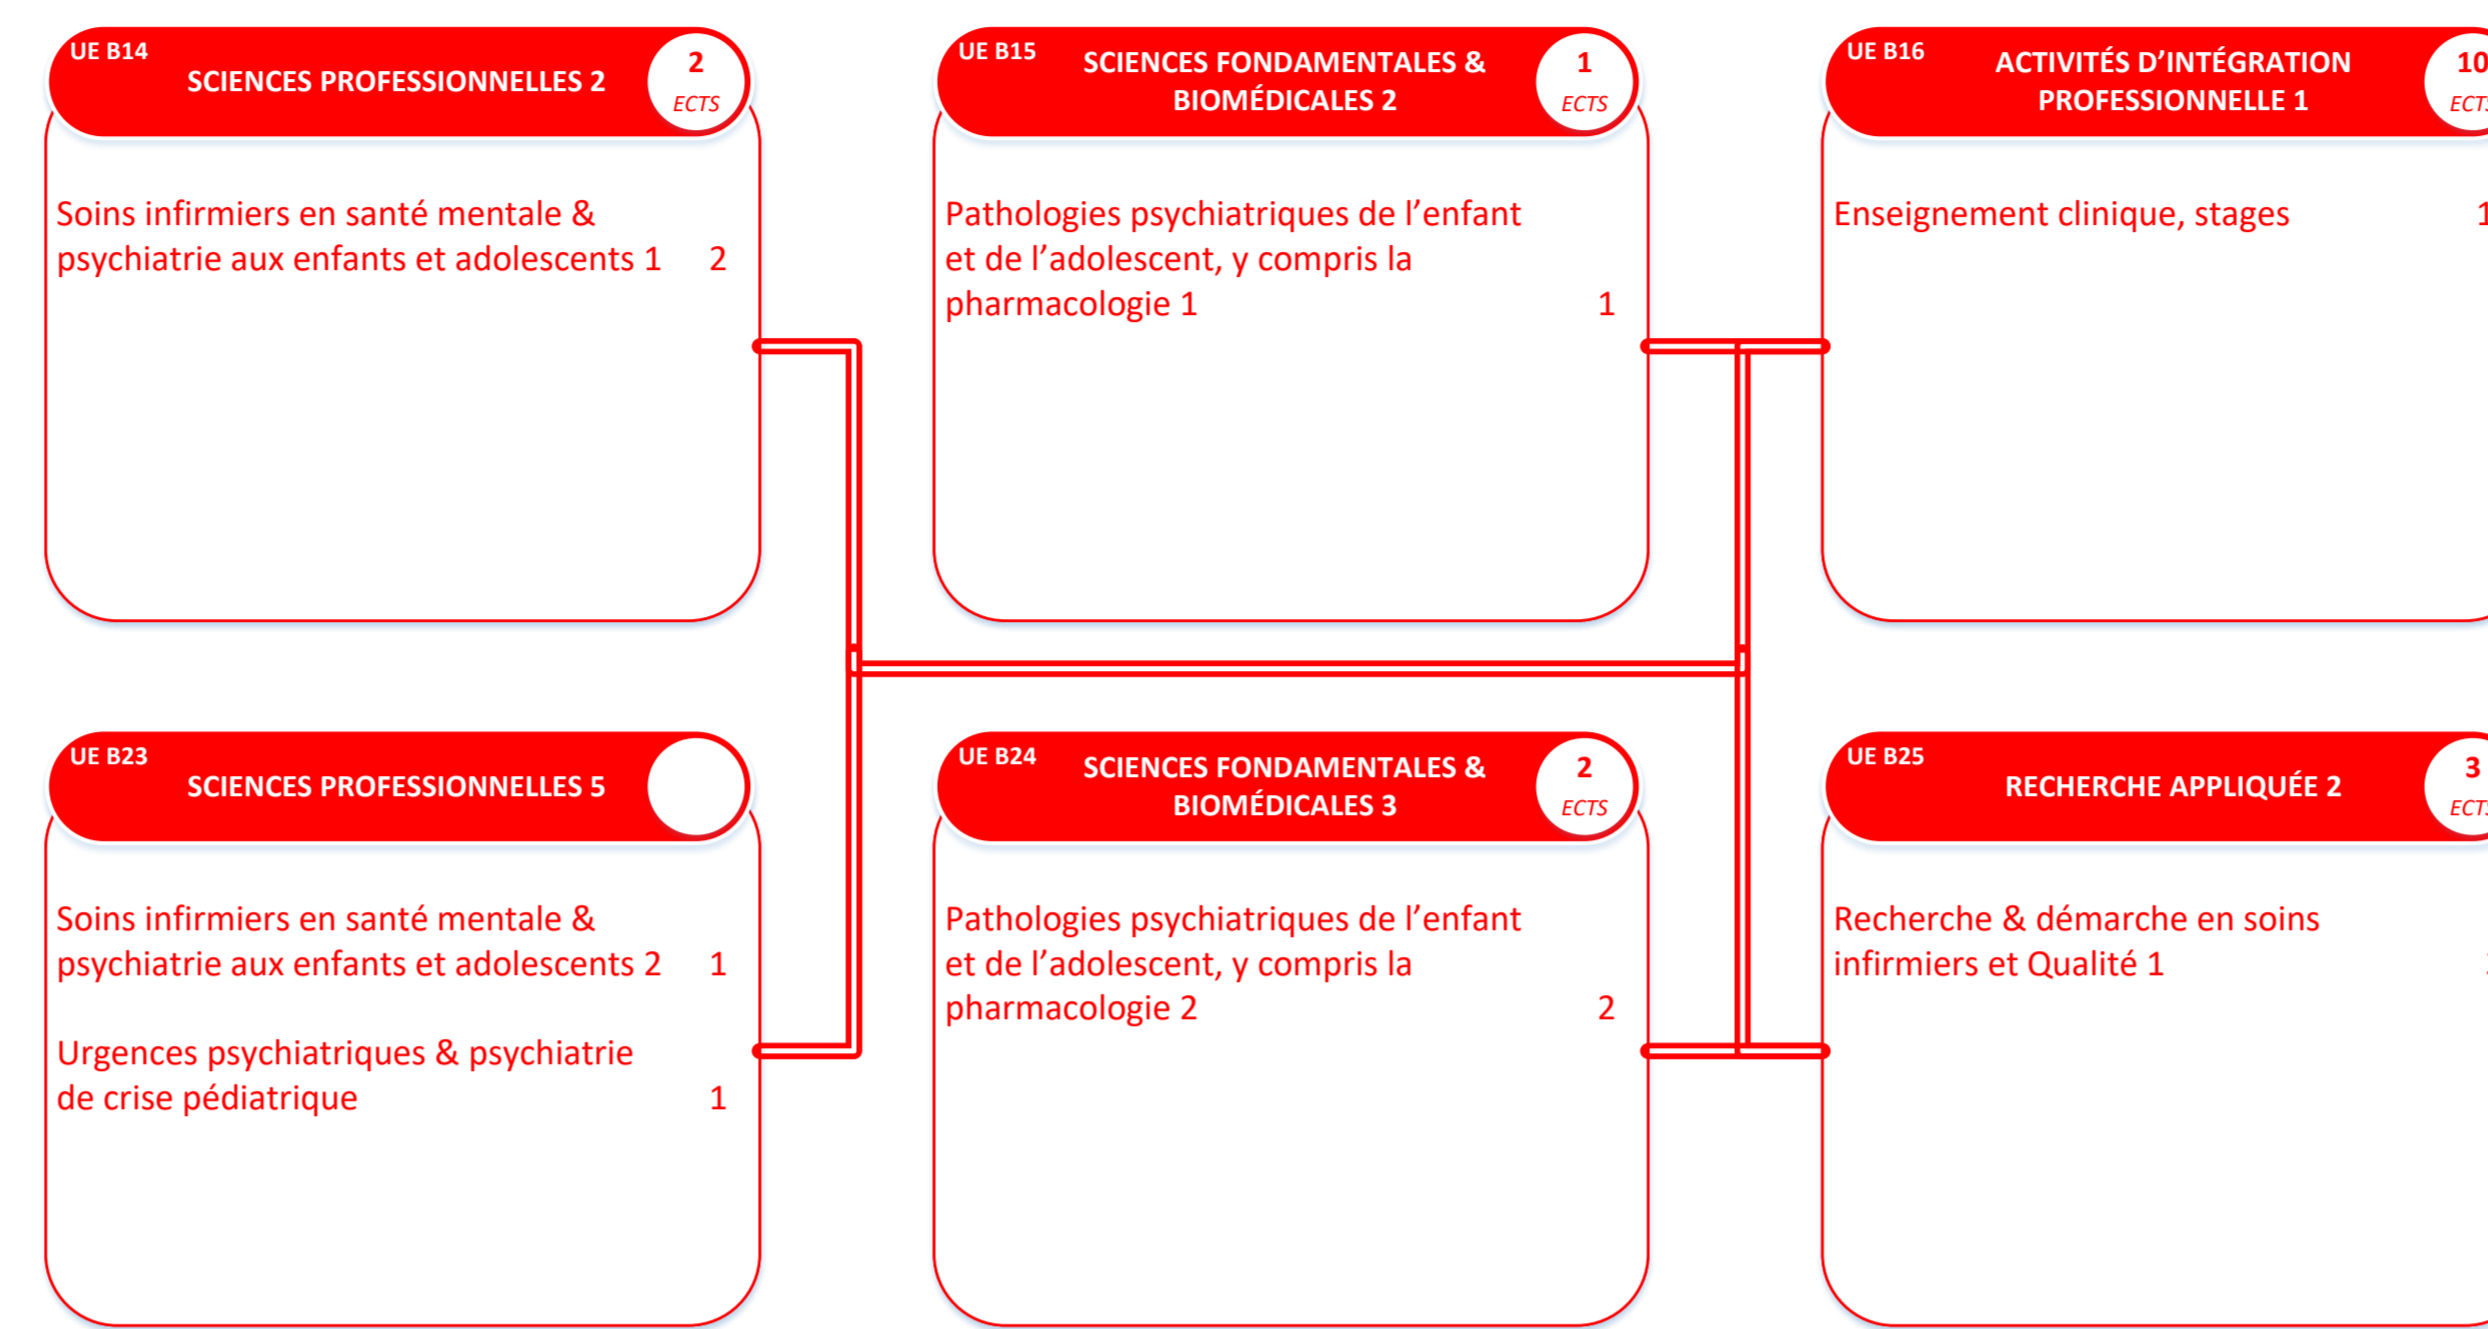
UE B14
SCIENCES PROFESSIONNELLES 2
2
ECTS

Soins infirmiers en santé mentale & psychiatrie aux enfants et adolescents 1 2

UE B15
SCIENCES FONDAMENTALES & BIOMÉDICALES 2
1
ECTS

Pathologies psychiatriques de l'enfant et de l'adolescent, y compris la pharmacologie 1 1

UE B16
ACTIVITÉS D'INTÉGRATION PROFESSIONNELLE 1
10
ECT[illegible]

Enseignement clinique, stages 1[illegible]

UE B23
SCIENCES PROFESSIONNELLES 5

Soins infirmiers en santé mentale & psychiatrie aux enfants et adolescents 2 1

Urgences psychiatriques & psychiatrie de crise pédiatrique 1

UE B24
SCIENCES FONDAMENTALES & BIOMÉDICALES 3
2
ECTS

Pathologies psychiatriques de l'enfant et de l'adolescent, y compris la pharmacologie 2 2

UE B25
RECHERCHE APPLIQUÉE 2
3
ECT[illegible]

Recherche & démarche en soins infirmiers et Qualité 1 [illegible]